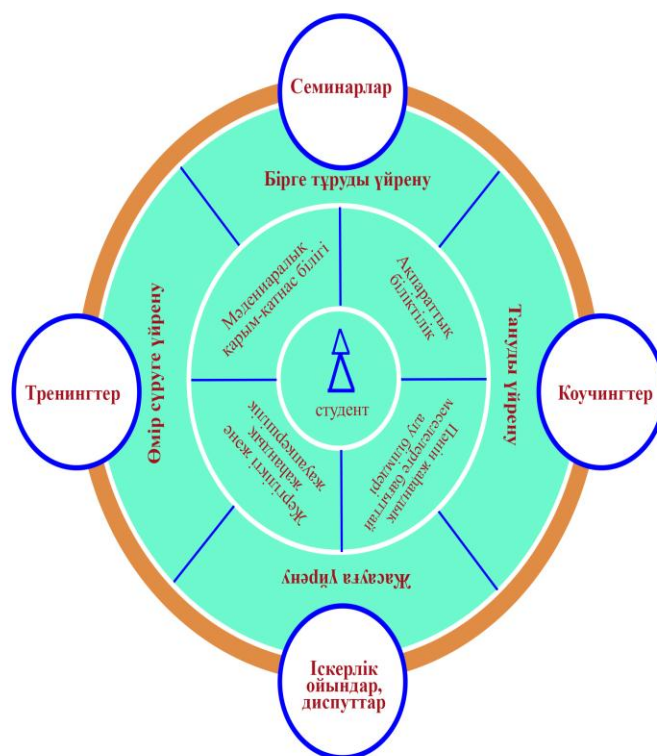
Семинарлар

Бірге тұруды үйрену

Мәдениаралық қарым-қатынас білігі

Ақпараттық біліктілік

Өмір сүруге үйрену

Танууды үйрену

Тренингтер

Коучингтер

студент

Жергілікті және жаһандық жауапкершілік

Пәнін жаһандық мәселелерге бағыттап алу біліктері

Жасауға үйрену

Іскерлік ойындар, диспуттар